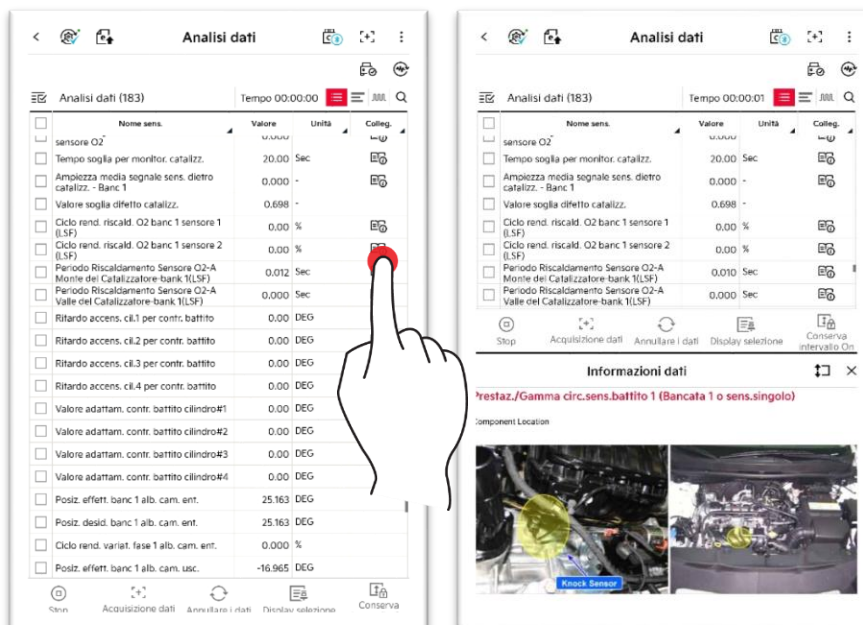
Analisi dati

Analisi dati (183)

Tempo 00:00:00

| | Nome sens. | Valore | Unità | Colleg. |
|---|---|---|---|---|
| | sensore O2 | | | |
| | Tempo soglia per monitor. catalizz. | 20.00 | Sec | |
| | Ampiezza media segnale sens. dietro catalizz. - Banc 1 | 0.000 | - | |
| | Valore soglia difetto catalizz. | 0.698 | - | |
| | Ciclo rend. riscald. O2 banc 1 sensore 1 (LSF) | 0.00 | % | |
| | Ciclo rend. riscald. O2 banc 1 sensore 2 (LSF) | 0.00 | % | |
| | Periodo Riscaldamento Sensore O2-A Monte del Catalizzatore-bank 1(LSF) | 0.012 | Sec | |
| | Periodo Riscaldamento Sensore O2-A Valle del Catalizzatore-bank 1(LSF) | 0.000 | Sec | |
| | Ritardo accens. cil.1 per contr. battito | 0.00 | DEG | |
| | Ritardo accens. cil.2 per contr. battito | 0.00 | DEG | |
| | Ritardo accens. cil.3 per contr. battito | 0.00 | DEG | |
| | Ritardo accens. cil.4 per contr. battito | 0.00 | DEG | |
| | Valore adattam. contr. battito cilindro#1 | 0.00 | DEG | |
| | Valore adattam. contr. battito cilindro#2 | 0.00 | DEG | |
| | Valore adattam. contr. battito cilindro#3 | 0.00 | DEG | |
| | Valore adattam. contr. battito cilindro#4 | 0.00 | DEG | |
| | Posiz. effett. banc 1 alb. cam. ent. | 25.163 | DEG | |
| | Posiz. desid. banc 1 alb. cam. ent. | 25.163 | DEG | |
| | Ciclo rend. variat. fase 1 alb. cam. ent. | 0.000 | % | |
| | Posiz. effett. banc 1 alb. cam. usc. | -16.965 | DEG | |

Stop Acquisizione dati Annullare i dati Display selezione Conserva

Analisi dati

Analisi dati (183)

Tempo 00:00:01

| | Nome sens. | Valore | Unità | Colleg. |
|---|---|---|---|---|
| | sensore O2 | | | |
| | Tempo soglia per monitor. catalizz. | 20.00 | Sec | |
| | Ampiezza media segnale sens. dietro catalizz. - Banc 1 | 0.000 | - | |
| | Valore soglia difetto catalizz. | 0.698 | - | |
| | Ciclo rend. riscald. O2 banc 1 sensore 1 (LSF) | 0.00 | % | |
| | Ciclo rend. riscald. O2 banc 1 sensore 2 (LSF) | 0.00 | % | |
| | Periodo Riscaldamento Sensore O2-A Monte del Catalizzatore-bank 1(LSF) | 0.010 | Sec | |
| | Periodo Riscaldamento Sensore O2-A Valle del Catalizzatore-bank 1(LSF) | 0.000 | Sec | |

Stop Acquisizione dati Annullare i dati Display selezione Conserva intervallo On

Informazioni dati

Prestaz./Gamma circ.sens.battito 1 (Bancata 1 o sens.singolo)

Component Location

Knock Sensor